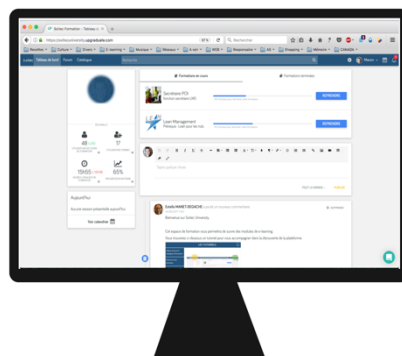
Sixter Formation - Tableau d...

https://sixteruniversity.upgradeable.com

Rechercher

Tableau de bord

Formations en cours

Formations terminées

Secrétaire PCII

REPRENDRE

Lean Management

REPRENDRE

48

17

19h55

65%

Aujourd'hui

Voir calendrier

Elodie MARTI-DOUCHE

Bienvenue sur Sixter University

Ce logiciel de formation vous permettra de suivre des modules de e-learning.

Tableau de bord

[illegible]